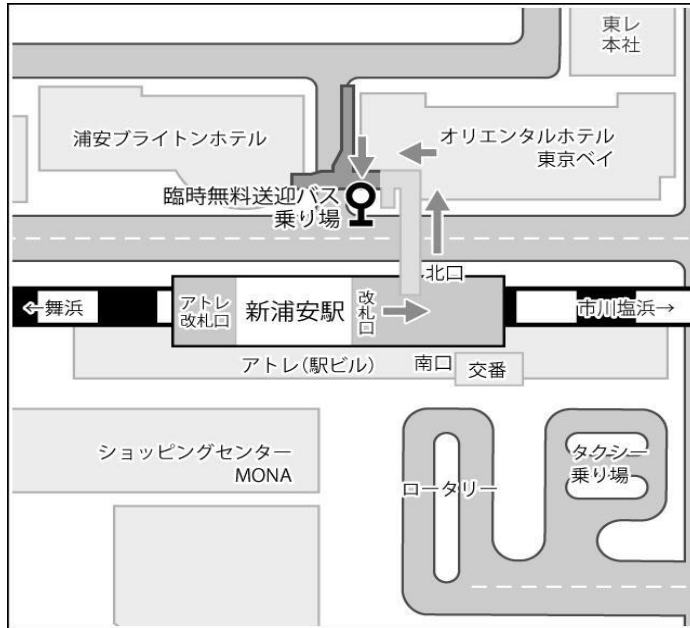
東レ
本社

浦安ブライトンホテル

オリエンタルホテル
東京ベイ

臨時無料送迎バス
乗り場

北口

←舞浜

アトレ
改札口

新浦安駅

改札口

市川塩浜→

アトレ(駅ビル)

南口

交番

ショッピングセンター
MONA

ロータリー

タクシー
乗り場